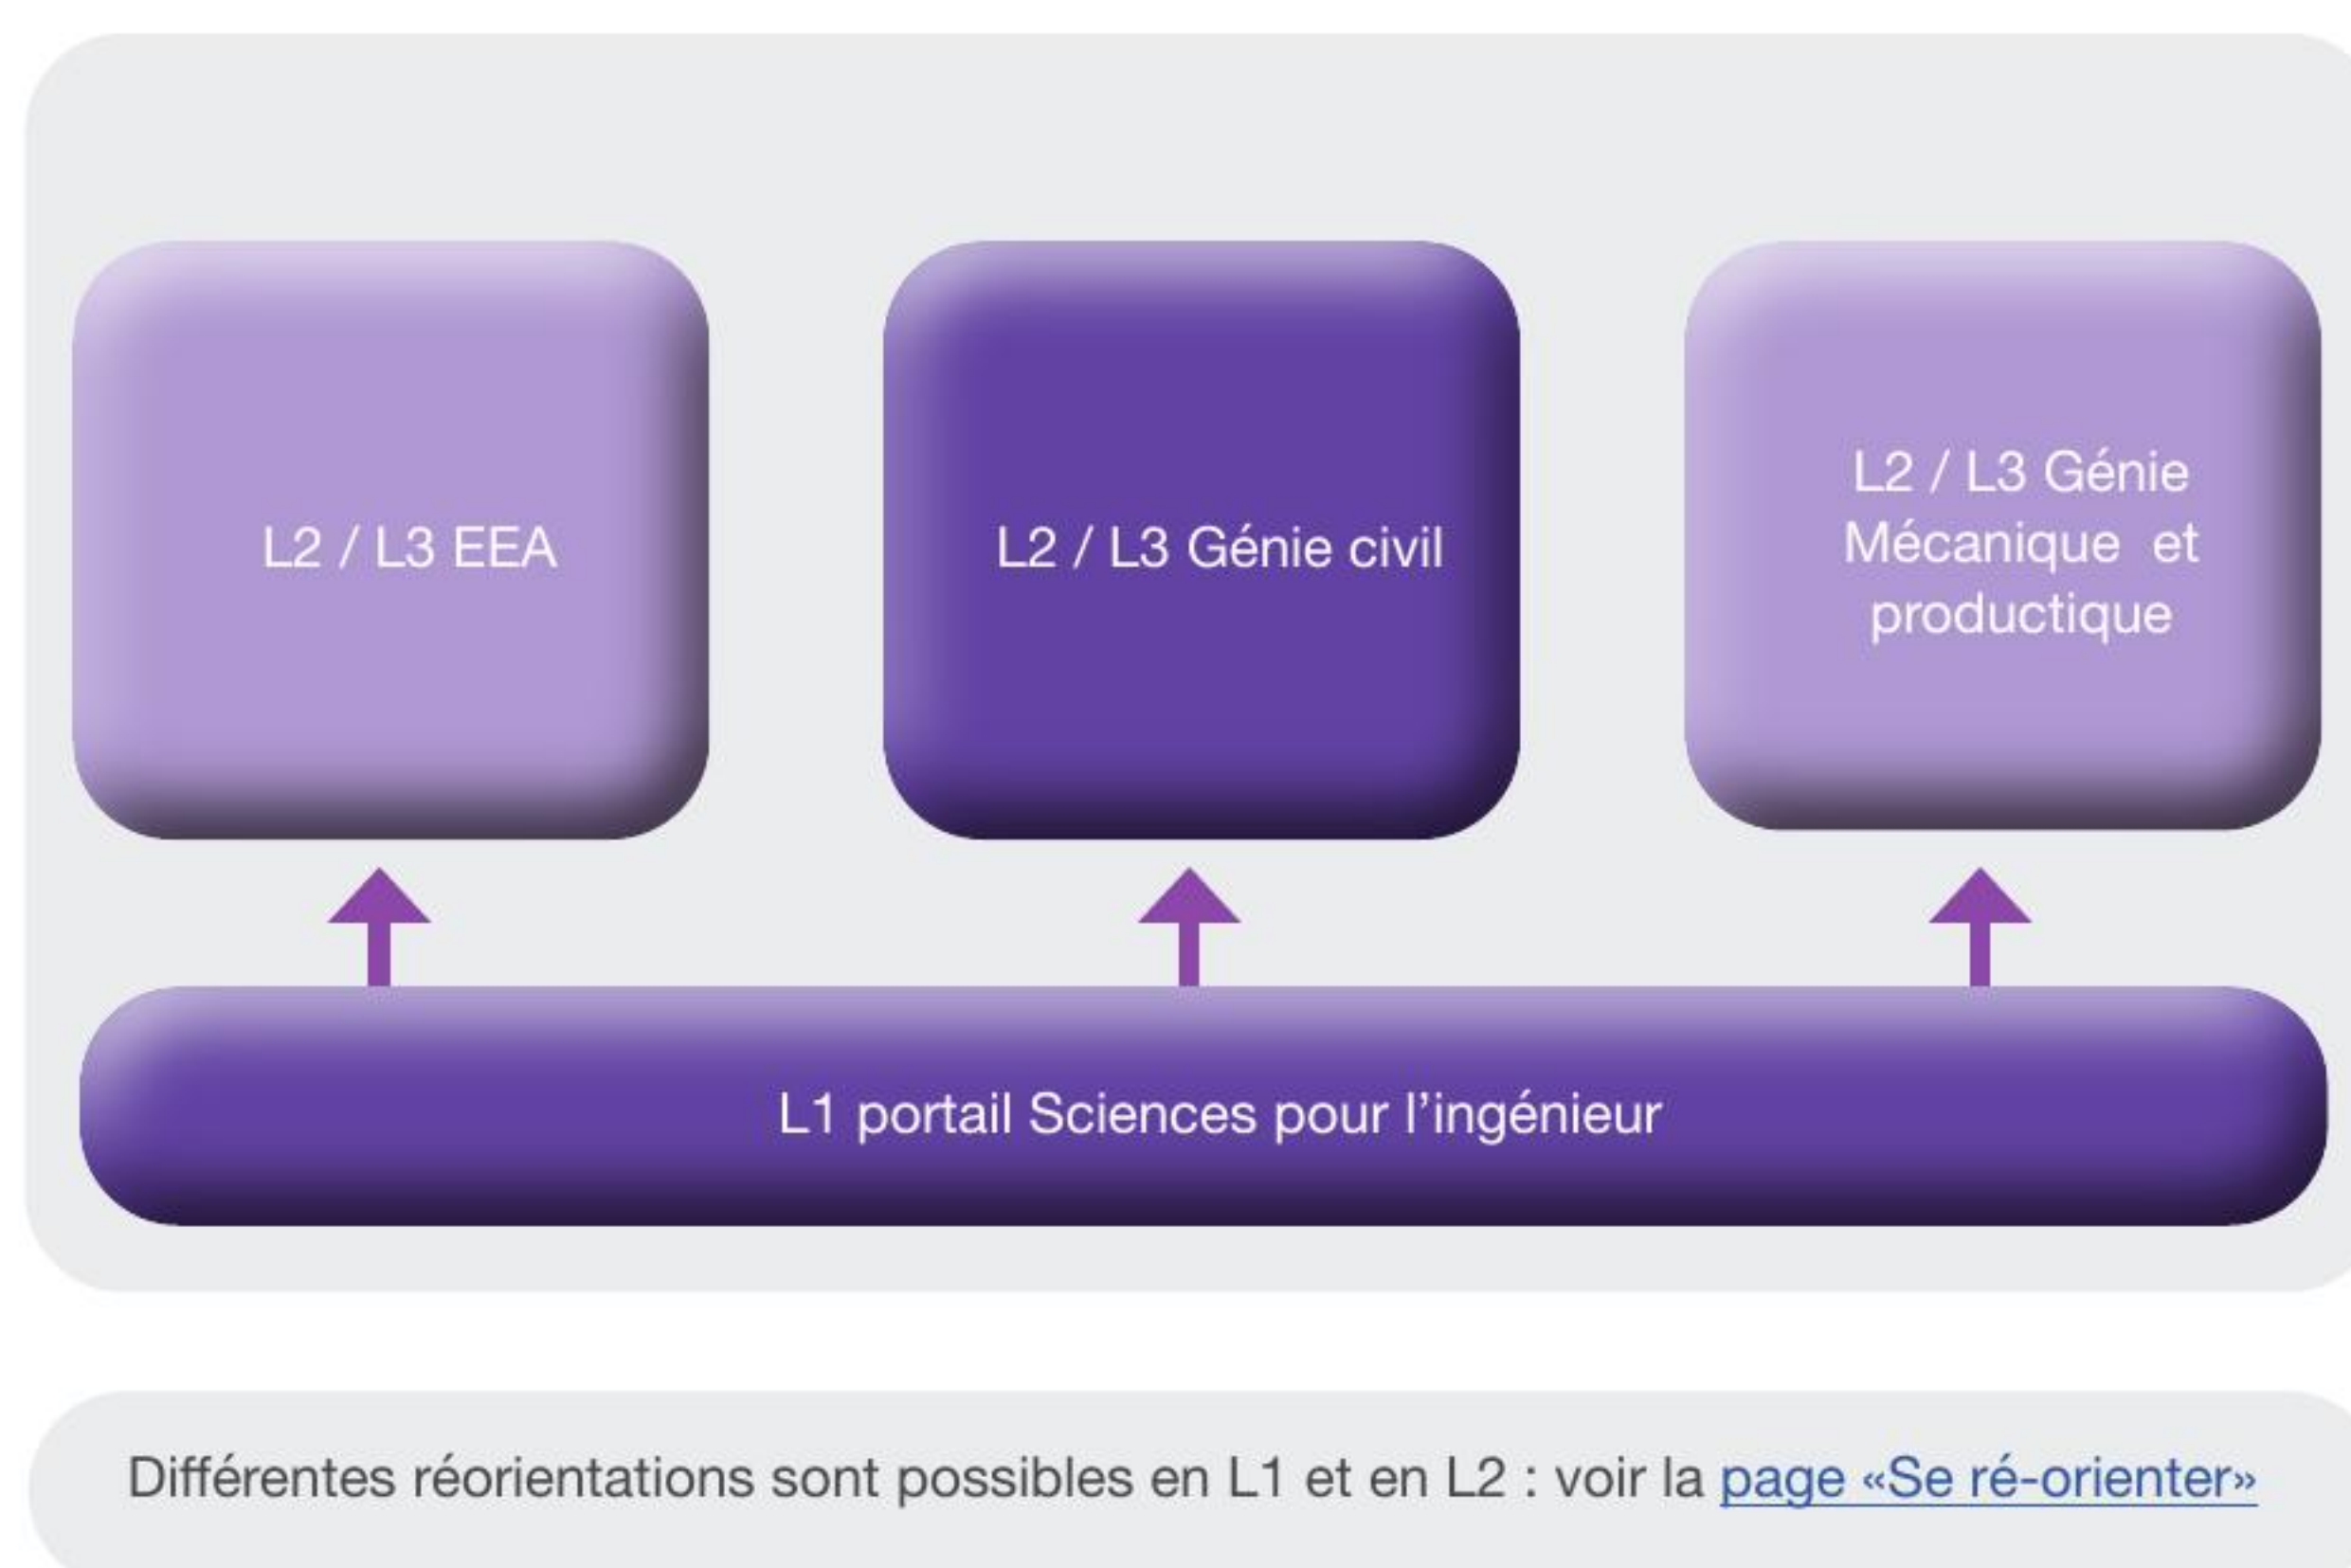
L2 / L3 EEA

L2 / L3 Génie civil

L2 / L3 Génie Mécanique et productique

L1 portail Sciences pour l'ingénieur

Différentes réorientations sont possibles en L1 et en L2 : voir la page «Se ré-orienter»